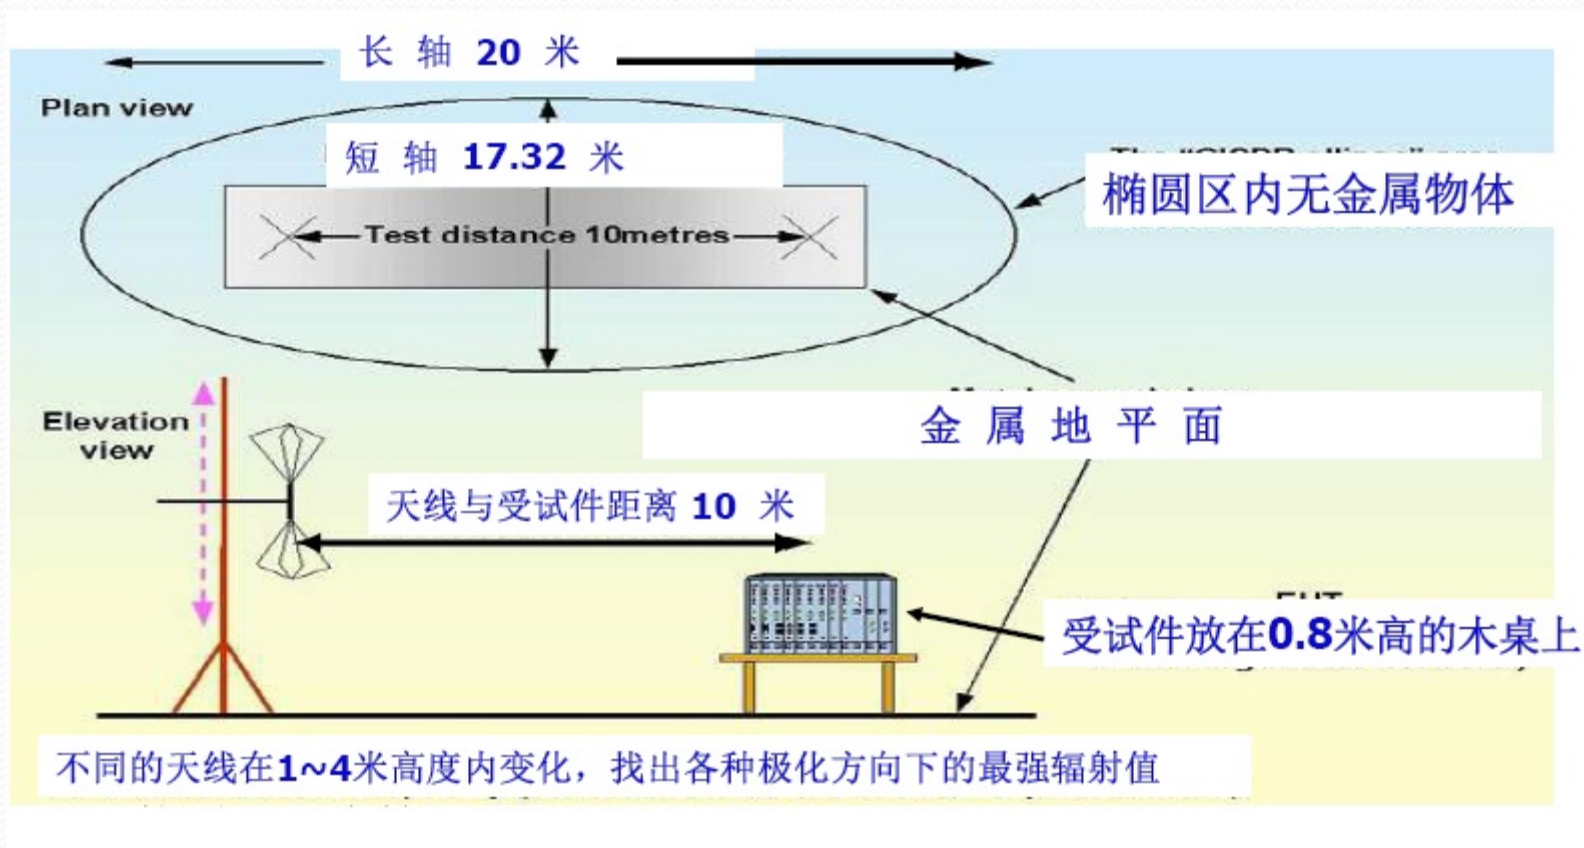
长 轴 20 米

Plan view

短 轴 17.32 米

椭圆区内无金属物体

Test distance 10metres

Elevation view

金 属 地 平 面

天线与受试件距离 10 米

受试件放在0.8米高的木桌上

不同的天线在1~4米高度内变化，找出各种极化方向下的最强辐射值